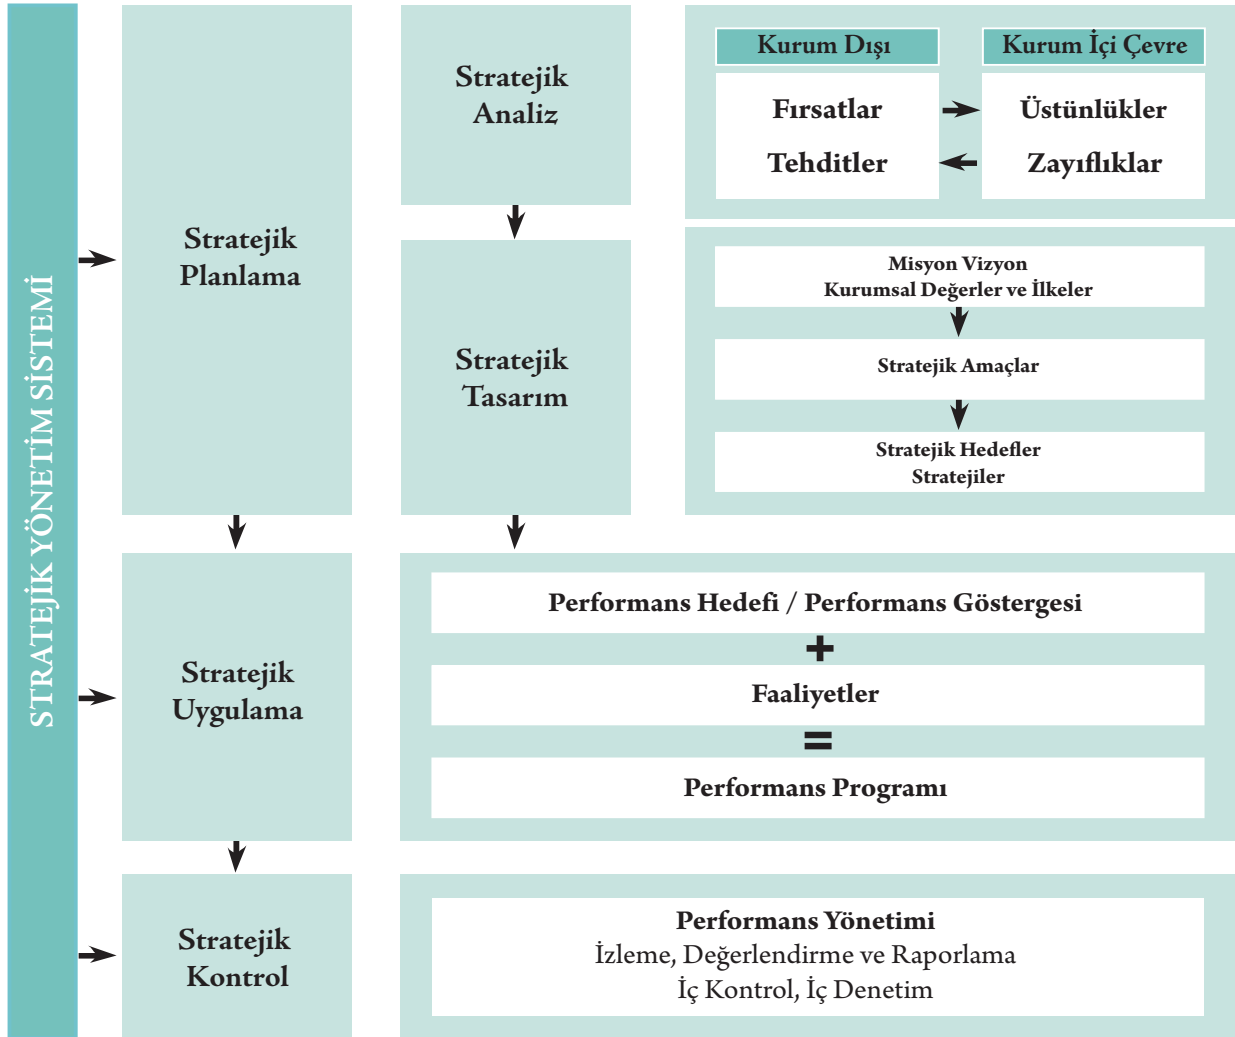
STRATEJİK YÖNETİM SİSTEMİ

Stratejik Planlama

Stratejik Analiz

Kurum Dışı

Kurum İçi Çevre

Fırsatlar

Tehditler

Üstünlükler

Zayıflıklar

Stratejik Tasarım

Misyon Vizyon
Kurumsal Değerler ve İlkeler

Stratejik Amaçlar

Stratejik Hedefler
Stratejiler

Stratejik Uygulama

Performans Hedefi / Performans Göstergesi

+

Faaliyetler

=

Performans Programı

Stratejik Kontrol

Performans Yönetimi
İzleme, Değerlendirme ve Raporlama
İç Kontrol, İç Denetim